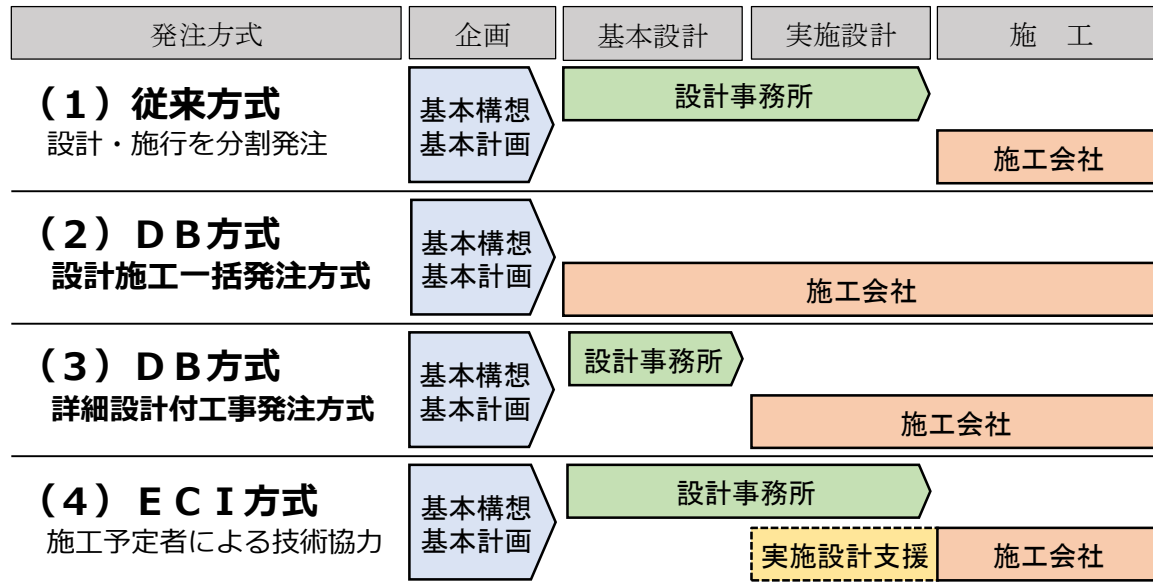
| 発注方式 | 企画 | 基本設計 | 実施設計 | 施　工 |
|---|---|---|---|---|

**（１）従来方式**
設計・施行を分割発注

基本構想
基本計画

設計事務所

施工会社

**（２）ＤＢ方式**
**設計施工一括発注方式**

基本構想
基本計画

施工会社

**（３）ＤＢ方式**
**詳細設計付工事発注方式**

基本構想
基本計画

設計事務所

施工会社

**（４）ＥＣＩ方式**
施工予定者による技術協力

基本構想
基本計画

設計事務所

実施設計支援

施工会社